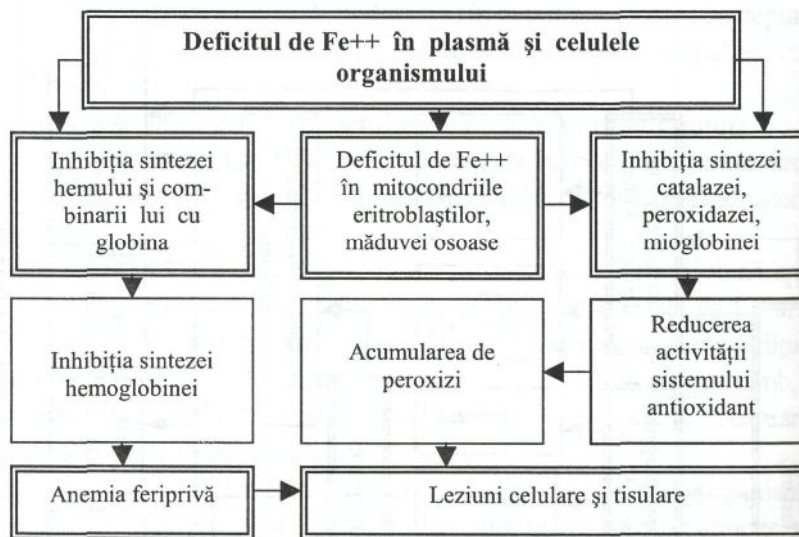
Deficitul de Fe++ în plasmă şi celulele organismului

Inhibiţia sintezei hemului şi combinarii lui cu globina

Deficitul de Fe++ în mitocondriile eritroblaştilor, măduvei osoase

Inhibiţia sintezei catalazei, peroxidazei, mioglobinei

Inhibiţia sintezei hemoglobinei

Acumularea de peroxizi

Reducerea activităţii sistemului antioxidant

Anemia feripriyă

Leziuni celulare şi tisulare